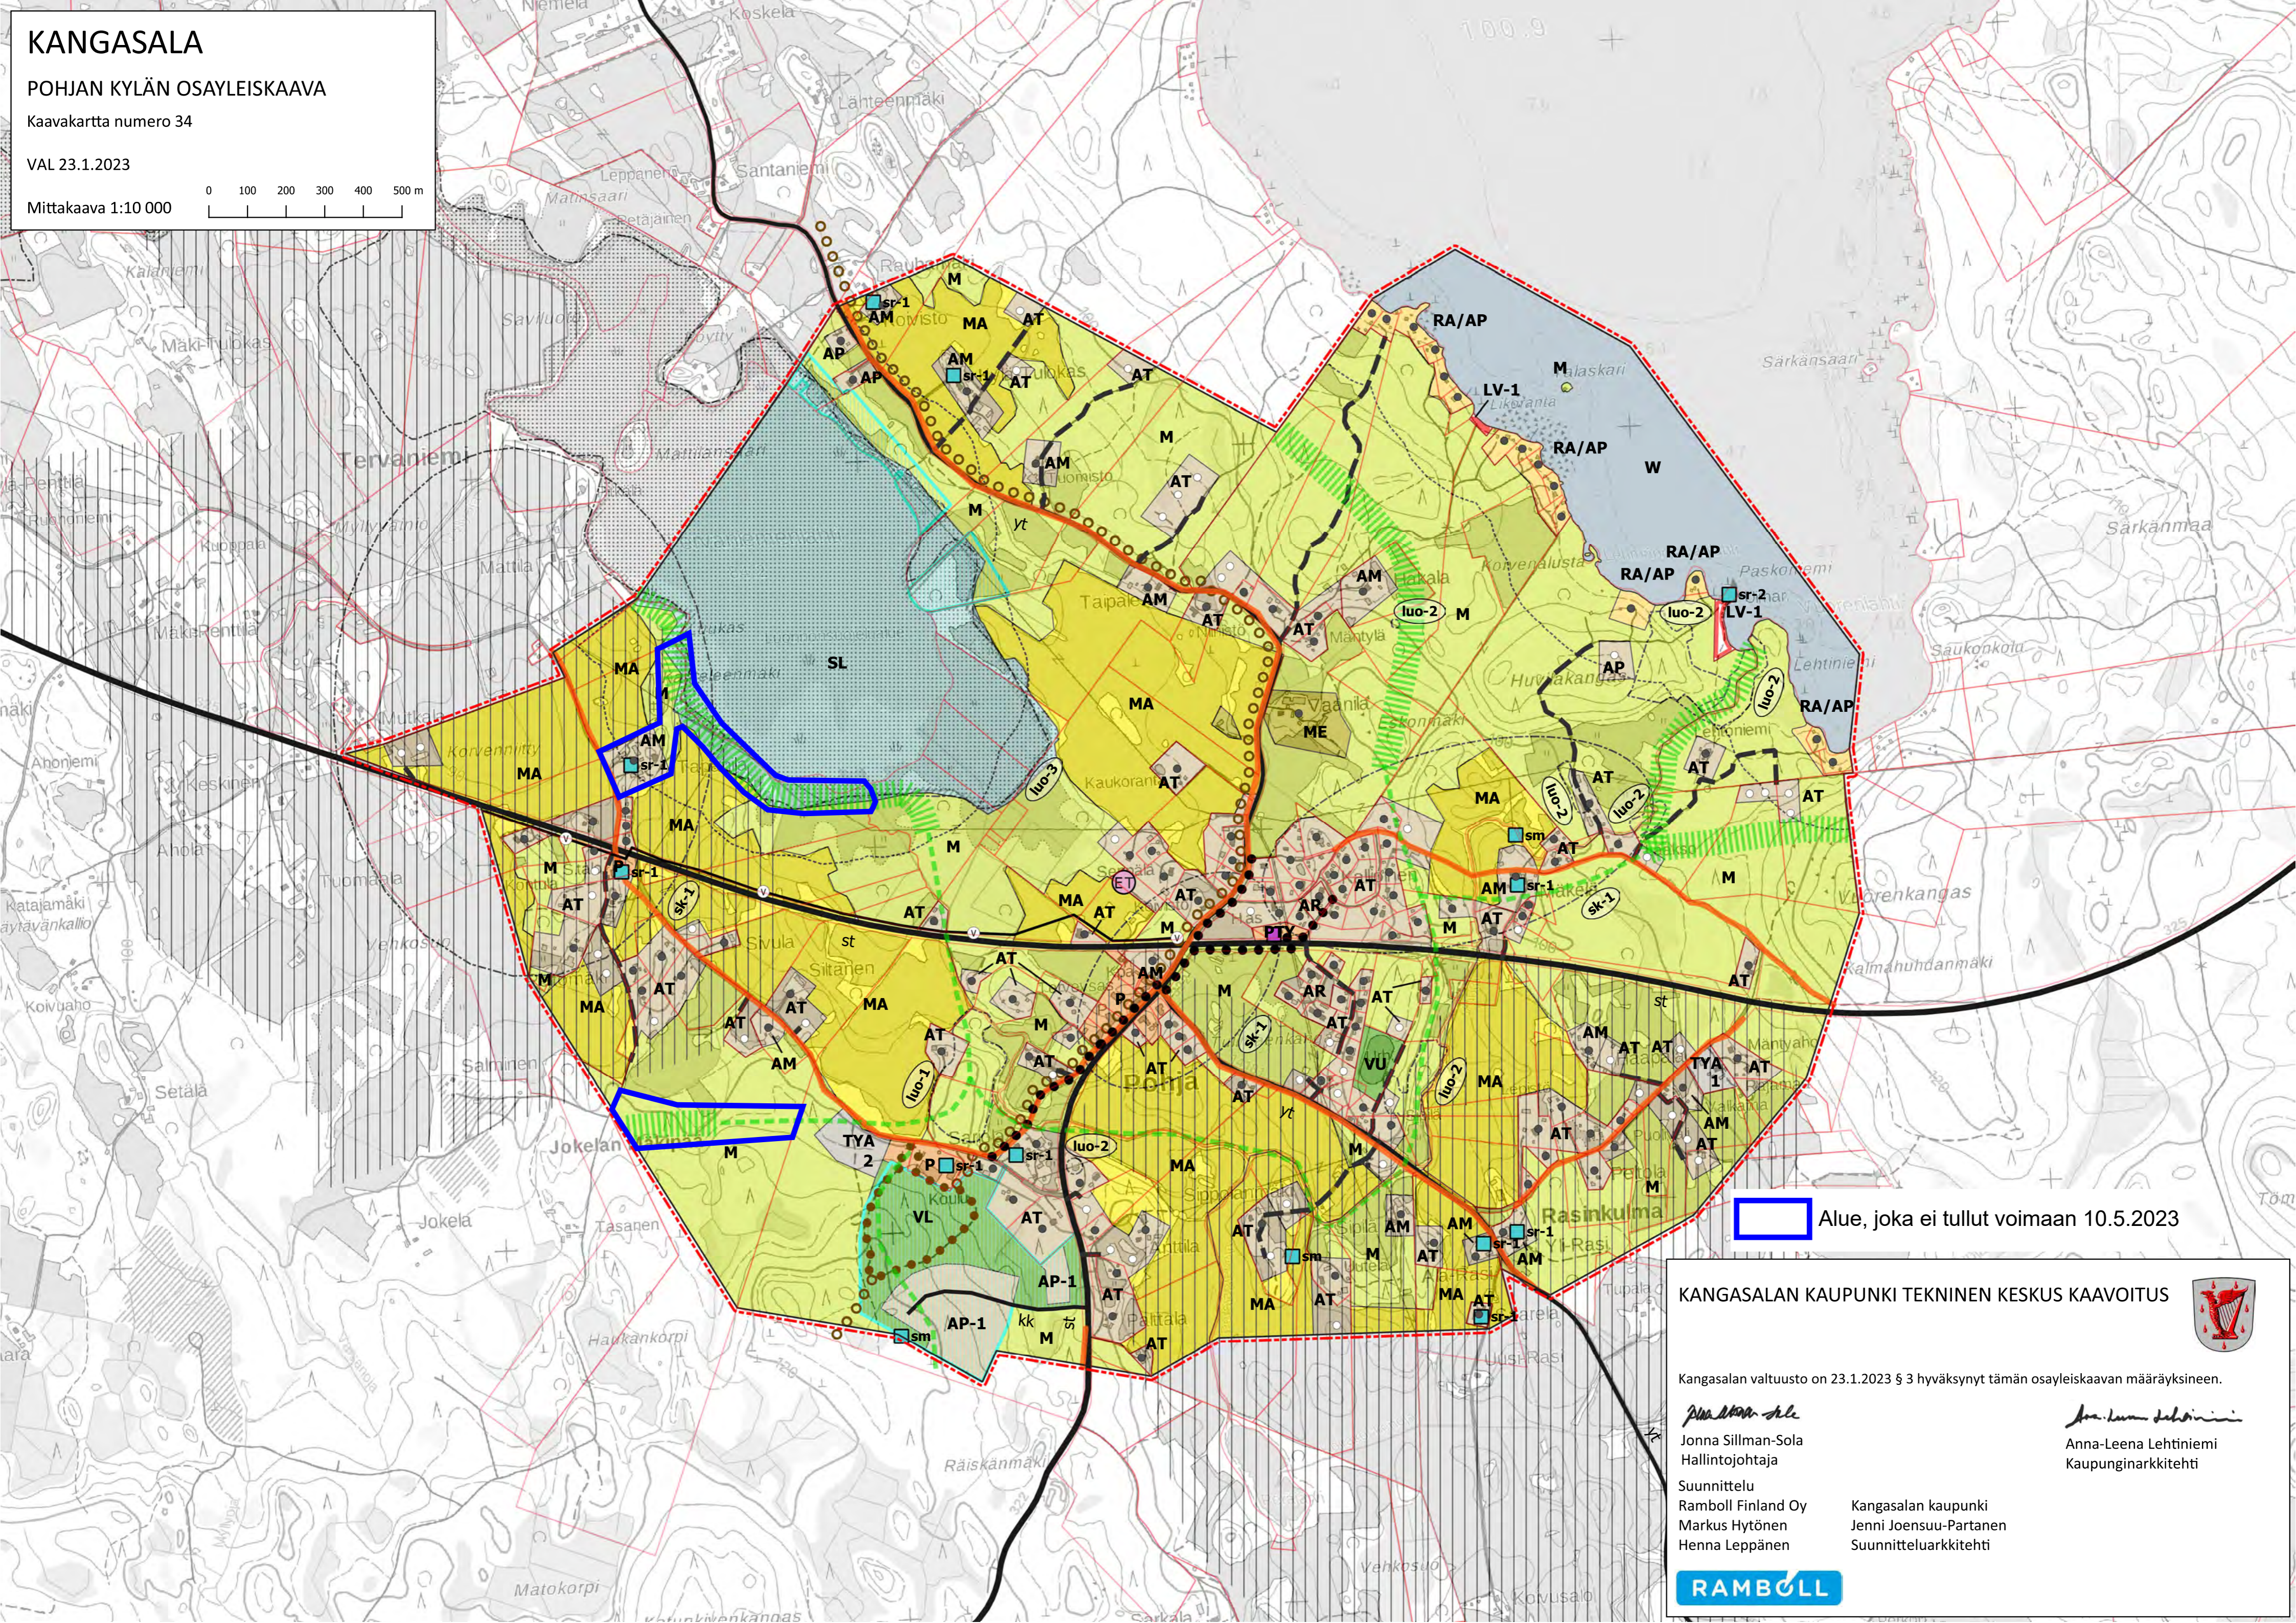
KANGASALA

POHJAN KYLÄN OSAYLEISKAAVA

Kaavakartta numero 34

VAL 23.1.2023

Mittakaava 1:10 000

0 100 200 300 400 500 m

Alue, joka ei tullut voimaan 10.5.2023

KANGASALAN KAUPUNKI TEKNINEN KESKUS KAAVOITUS

Kangasalan valtuusto on 23.1.2023 § 3 hyväksynyt tämän osayleiskaavan määräyksineen.

Jonna Sillman-Sola
Hallintojohtaja

Anna-Leena Lehtiniemi
Kaupunginarkkitehti

Suunnittelu
Ramboll Finland Oy
Markus Hytönen
Henna Leppänen

Kangasalan kaupunki
Jenni Joensuu-Partanen
Suunnitteluarkkitehti

RAMBOLL

RA/AP
LV-1
M
RA/AP
W
RA/AP
RA/AP
sr-2
LV-1
luo-2
AP
RA/AP
luo-2
sr-1
AM
M
MA
AT
AP
AM
sr-1
AT
AP
AT
M
AM
AT
M
yt
AM
AM
AT
luo-2
M
AT
SL
MA
ME
MA
AM
sr-1
MA
luo-3
AT
MA
AT
luo-2
luo-2
AT
MA
sm
AT
M
sr-1
M
sr-1
AT
MA
AT
ET
AT
AR
AT
AM
sr-1
AM
sk-1
AT
MA
AT
st
AT
M
AM
TY
M
AT
AT
M
AR
AT
AT
AT
MA
sk-1
M
P
AT
AM
AT
AT
AT
st
AM
M
AT
AT
AT
AT
sk-1
VU
AT
MA
AM
TYA
1
AT
AT
luo-1
AT
M
luo-2
AM
AT
M
yt
AT
TYA
2
sr-1
luo-2
M
AT
M
P
sr-1
MA
VL
AT
AT
AM
AM
sr-1
AT
sm
M
AT
sr-1
AM
AP-1
AT
MA
AT
MA
sr-1
AP-1
kk
st
M
sm
AT
yt
Koskela
Santaniemi
Tervaniemi
Kangasniemi
Sarkanmaa
Taipale
Vaanila
Huhtala
Pohja
Rasinkulma
Jokela
Setälä
Salminen
Ahola
Koivuaho
Kaukoranta
Sitanen
Lehtiniemi
Paskoniemi
Koivula
Matokorpi
Räiskanmäki
Haukankorpi
Tuomaala
Kalmanhuhdanmäki
Valorenkangas
Saukonkolo